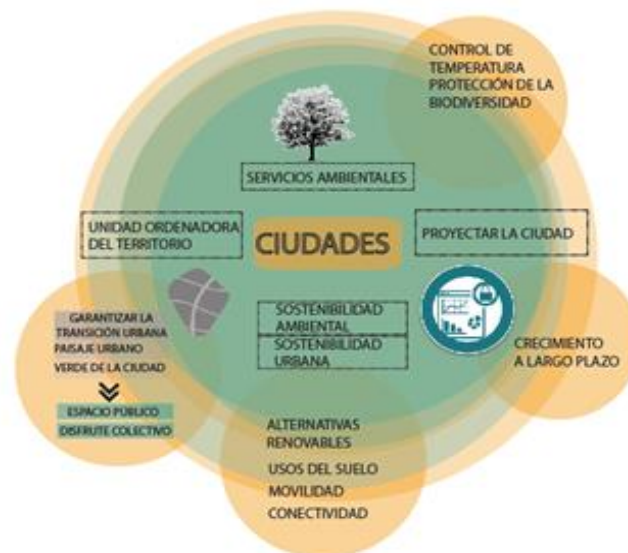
CONTROL DE TEMPERATURA
PROTECCIÓN DE LA BIODIVERSIDAD

SERVICIOS AMBIENTALES

UNIDAD ORDENADORA DEL TERRITORIO

CIUDADES

PROYECTAR LA CIUDAD

GARANTIZAR LA TRANSICIÓN URBANA
PAISAJE URBANO
VERDE DE LA CIUDAD

ESPACIO PÚBLICO
DISFRUTE COLECTIVO

SOSTENIBILIDAD AMBIENTAL
SOSTENIBILIDAD URBANA

CRECIMIENTO A LARGO PLAZO

ALTERNATIVAS RENOVABLES
USOS DEL SUELO
MOVILIDAD
CONECTIVIDAD